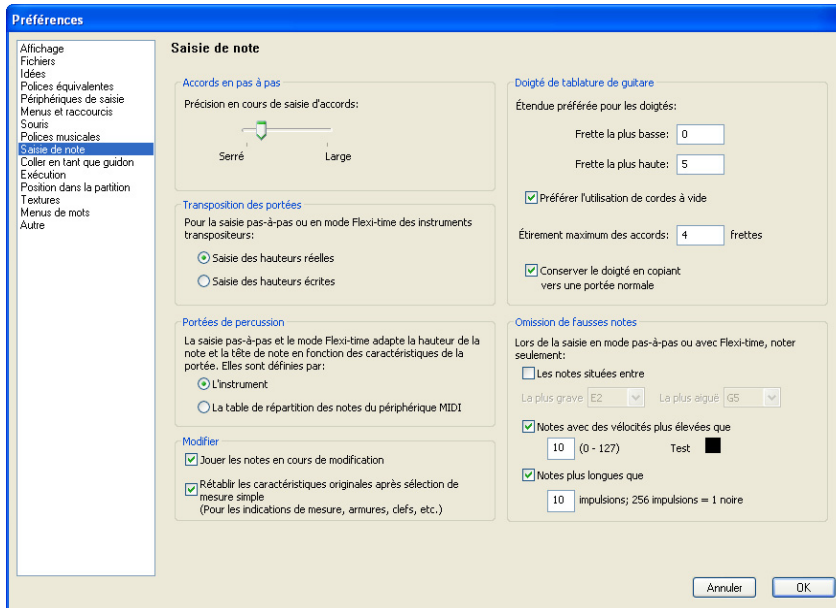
Préférences

Affichage
Fichiers
Idées
Polices équivalentes
Périphériques de saisie
Menus et raccourcis
Souris
Polices musicales
Saisie de note
Coller en tant que guidon
Exécution
Position dans la partition
Textures
Menus de mots
Autre

Saisie de note

Accords en pas à pas
Précision en cours de saisie d'accords:
Serré
Large

Transposition des portées
Pour la saisie pas-à-pas ou en mode Flexi-time des instruments transpositeurs:
Saisie des hauteurs réelles
Saisie des hauteurs écrites

Portées de percussion
La saisie pas-à-pas et le mode Flexi-time adapte la hauteur de la note et la tête de note en fonction des caractéristiques de la portée. Elles sont définies par:
L'instrument
La table de répartition des notes du périphérique MIDI

Modifier
Jouer les notes en cours de modification
Rétablir les caractéristiques originales après sélection de mesure simple
(Pour les indications de mesure, armures, clefs, etc.)

Doigté de tablature de guitare
Étendue préférée pour les doigtés:
Frette la plus basse: 0
Frette la plus haute: 5
Préférer l'utilisation de cordes à vide
Étirement maximum des accords: 4 frettes
Conserver le doigté en copiant vers une portée normale

Omission de fausses notes
Lors de la saisie en mode pas-à-pas ou avec Flexi-time, noter seulement:
Les notes situées entre
La plus grave E2
La plus aiguë G5
Notes avec des vélocités plus élevées que
10 (0 - 127)
Test
Notes plus longues que
10 impulsions; 256 impulsions = 1 noire

Annuler
OK